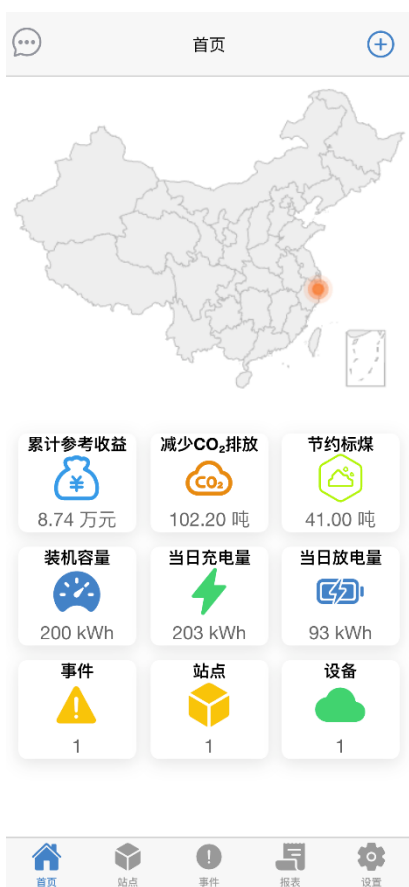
首页

累计参考收益

¥

8.74 万元

减少$CO_2$排放

$CO_2$

102.20 吨

节约标煤

41.00 吨

装机容量

200 kWh

当日充电量

203 kWh

当日放电量

93 kWh

事件

1

站点

1

设备

1

首页 站点 事件 报表 设置